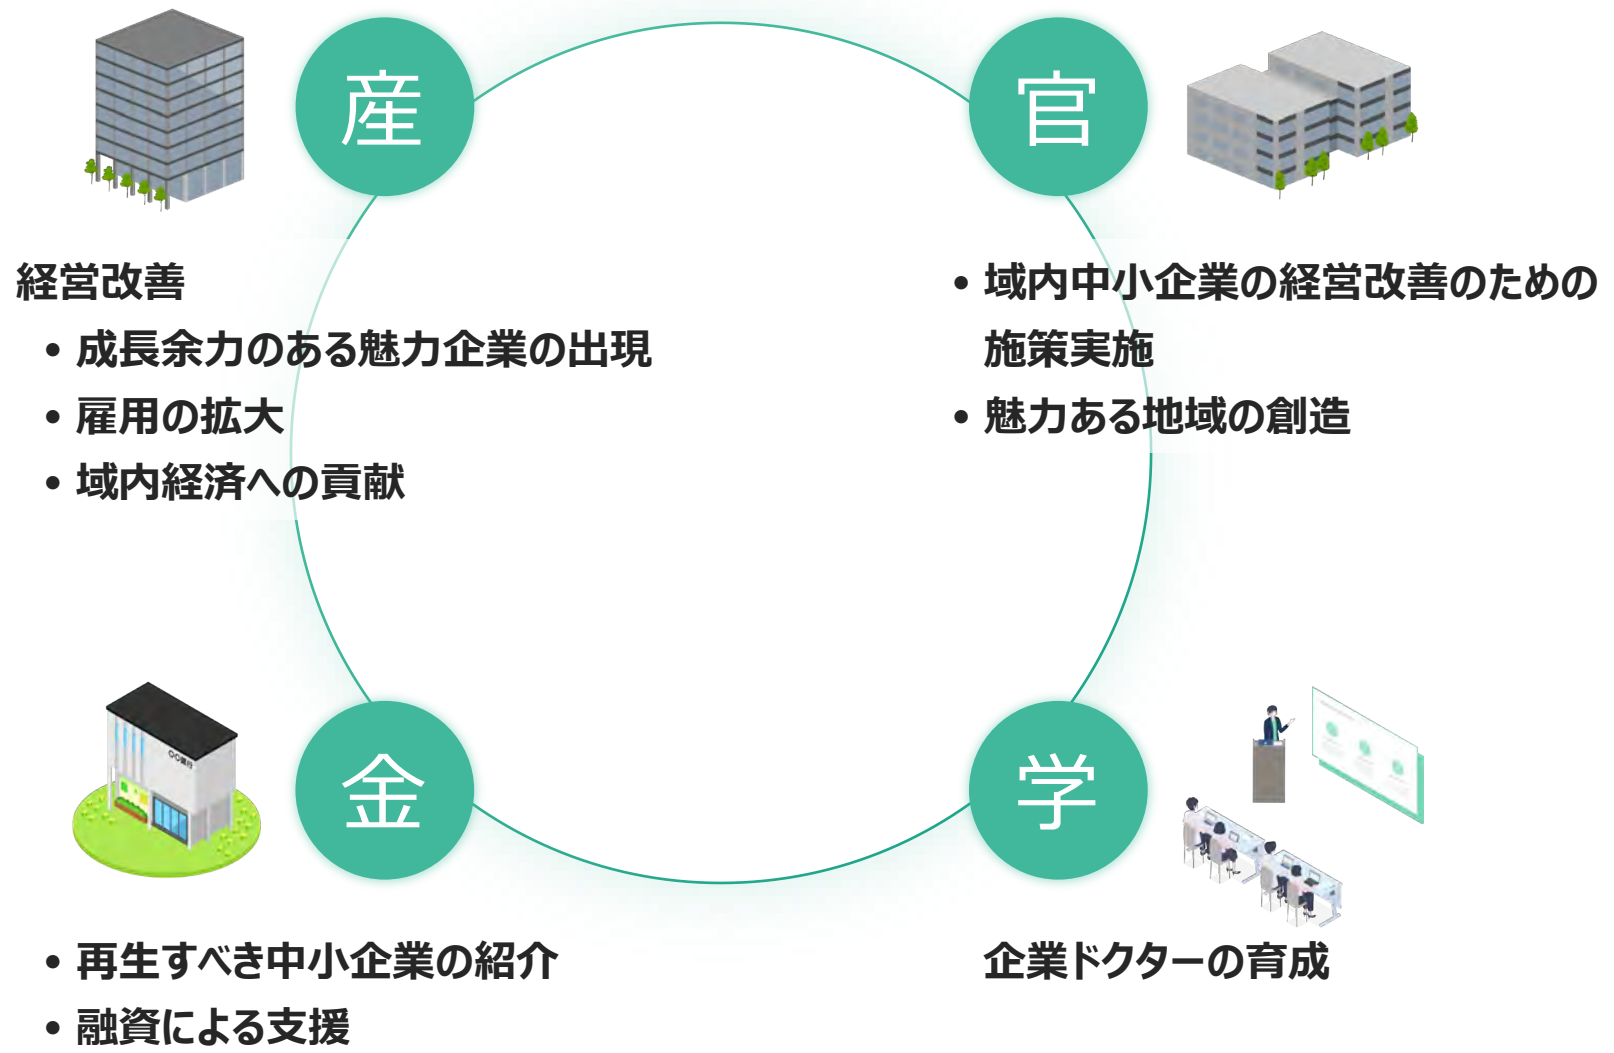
産

官

経営改善

• 成長余力のある魅力企業の出現
• 雇用の拡大
• 域内経済への貢献

• 域内中小企業の経営改善のための施策実施
• 魅力ある地域の創造

○○銀行

金

学

• 再生すべき中小企業の紹介
• 融資による支援

企業ドクターの育成